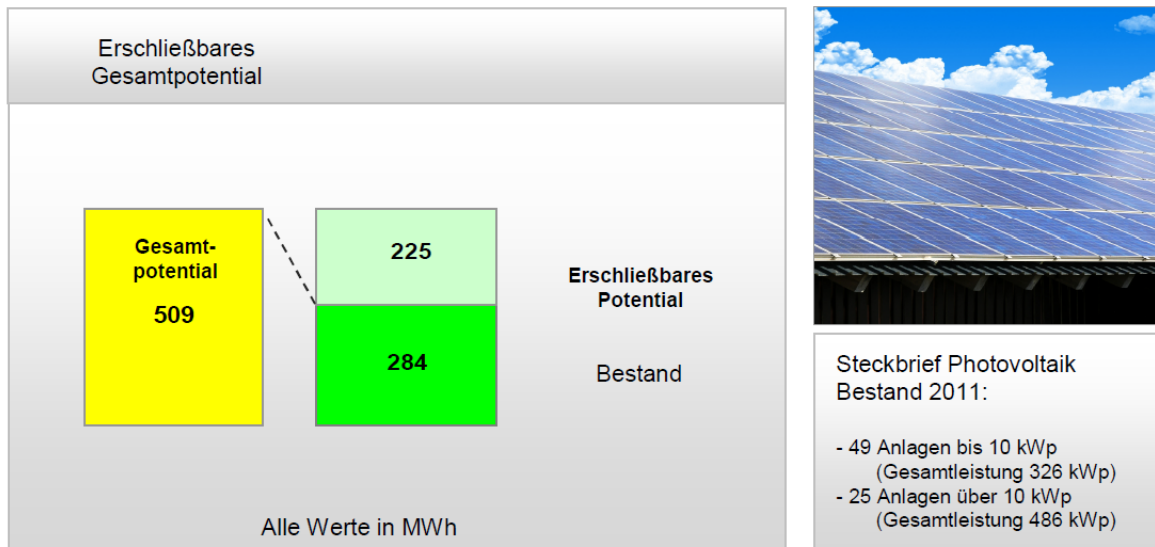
Erschließbares Gesamtpotential

Gesamtpotential

509

225

284

Erschließbares Potential

Bestand

Alle Werte in MWh

Steckbrief Photovoltaik Bestand 2011:

- 49 Anlagen bis 10 kWp
(Gesamtleistung 326 kWp)
- 25 Anlagen über 10 kWp
(Gesamtleistung 486 kWp)